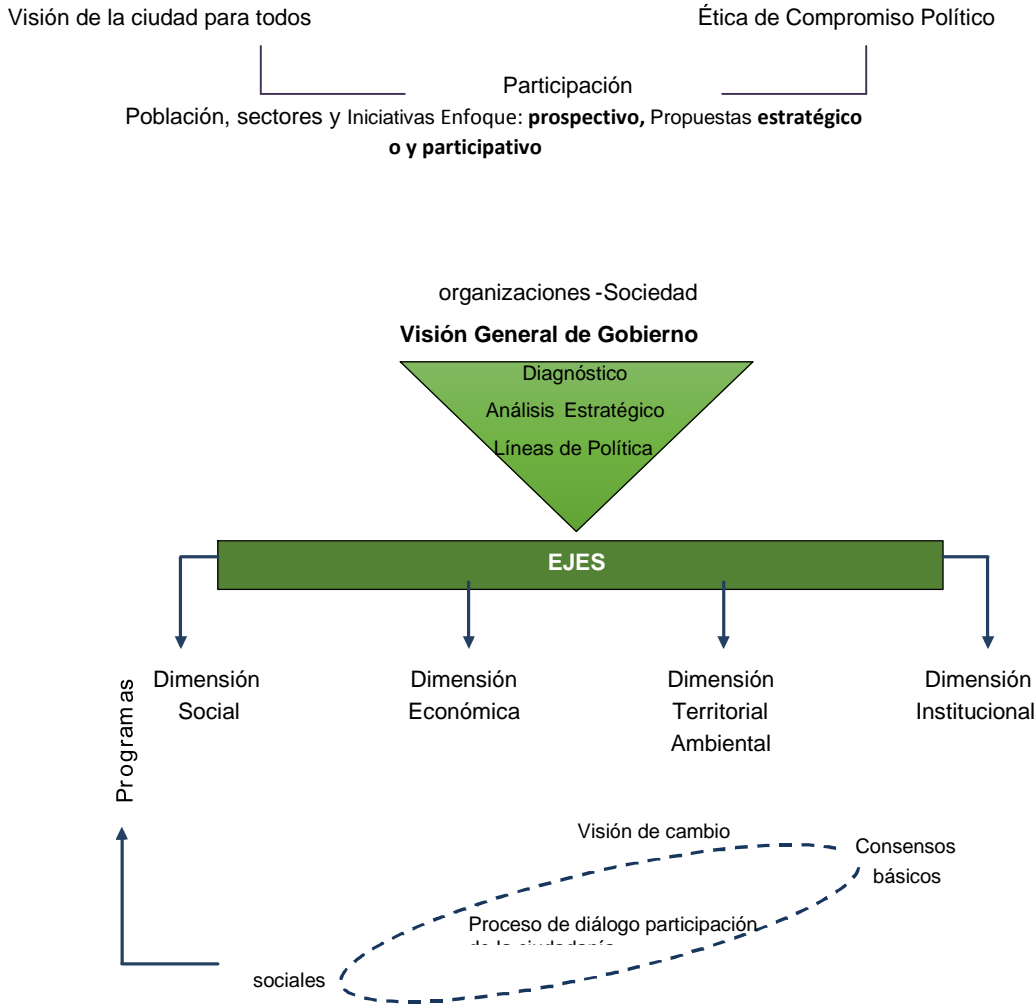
Visión de la ciudad para todos

Ética de Compromiso Político

Participación

Población, sectores y Iniciativas Enfoque: **prospectivo,** Propuestas **estratégico o y participativo**

organizaciones -Sociedad

**Visión General de Gobierno**

Diagnóstico

Análisis Estratégico

Líneas de Política

**EJES**

Programas

Dimensión Social

Dimensión Económica

Dimensión Territorial Ambiental

Dimensión Institucional

Visión de cambio

Consensos básicos

Proceso de diálogo participación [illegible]

sociales